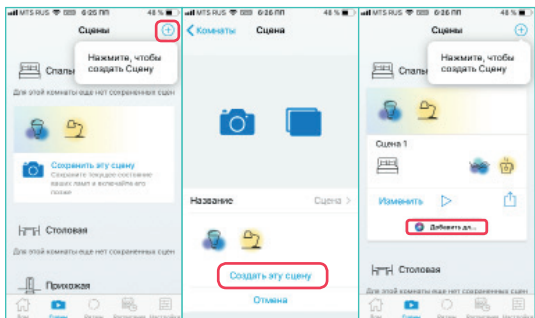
MTS RUS 6:26 PM 48 %

Сцены

Нажмите, чтобы создать Сцену

Спальня

Для этой комнаты еще нет сохраненных сцен

Сохранить эту сцену

Сохранить текущее состояние ваших ламп и включайте его позже

Столовая

Прихожая

MTS RUS 6:26 PM 48 %

Комнаты Сцена

Название Сцена

Создать эту сцену

Отмена

MTS RUS 6:26 PM 48 %

Сцены

Нажмите, чтобы создать Сцену

Спальня

Сцена 1

Изменить

Добавить до...

Столовая